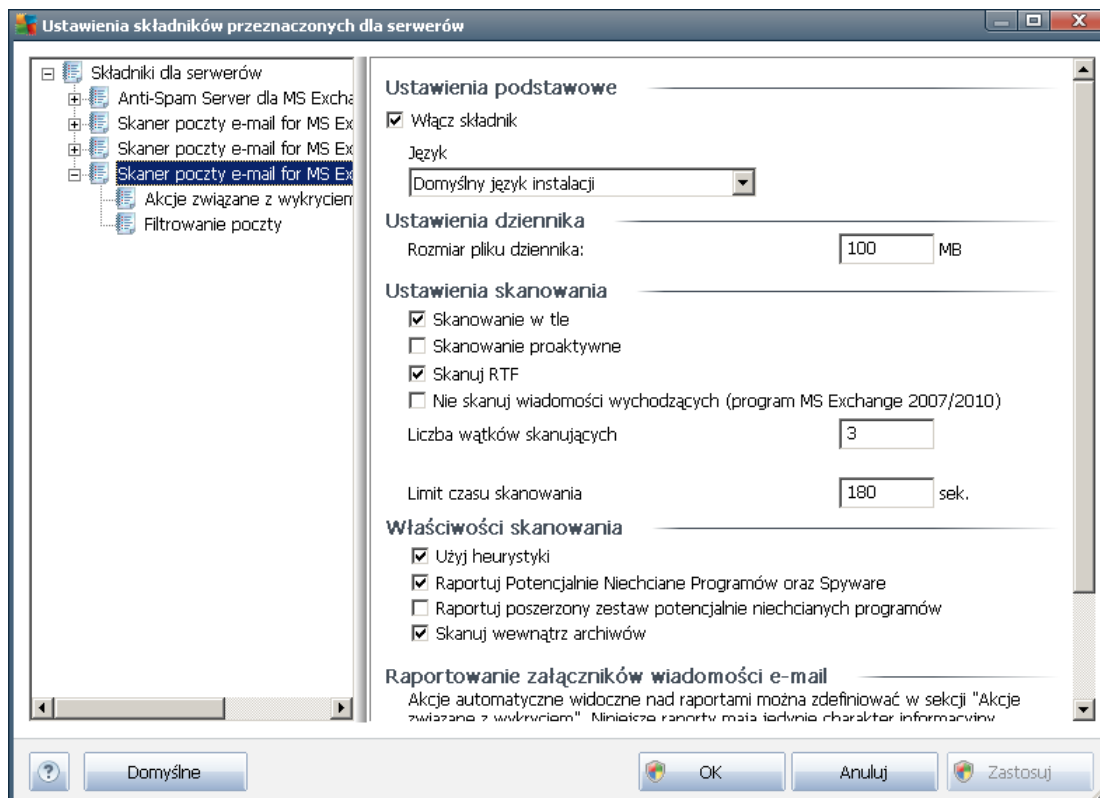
Ustawienia składników przeznaczonych dla serwerów

Składniki dla serwerów
Anti-Spam Server dla MS Excha
Skaner poczty e-mail for MS Ex
Skaner poczty e-mail for MS Ex
Skaner poczty e-mail for MS Ex
Akcje związane z wykrycien
Filtrowanie poczty

Ustawienia podstawowe
☑ Włącz składnik
Język
Domyślny język instalacji

Ustawienia dziennika
Rozmiar pliku dziennika: 100 MB

Ustawienia skanowania
☑ Skanowanie w tle
☐ Skanowanie proaktywne
☑ Skanuj RTF
☐ Nie skanuj wiadomości wychodzących (program MS Exchange 2007/2010)
Liczba wątków skanujących 3

Limit czasu skanowania 180 sek.

Właściwości skanowania
☑ Użyj heurystyki
☑ Raportuj Potencjalnie Niechciane Programów oraz Spyware
☐ Raportuj poszerzony zestaw potencjalnie niechcianych programów
☑ Skanuj wewnątrz archiwów

Raportowanie załączników wiadomości e-mail
Akcje automatyczne widoczne nad raportami można zdefiniować w sekcji "Akcje związane z wykryciem". Niniejsze raporty mają jedynie charakter informacyjny

Domyślne
OK
Anuluj
Zastosuj